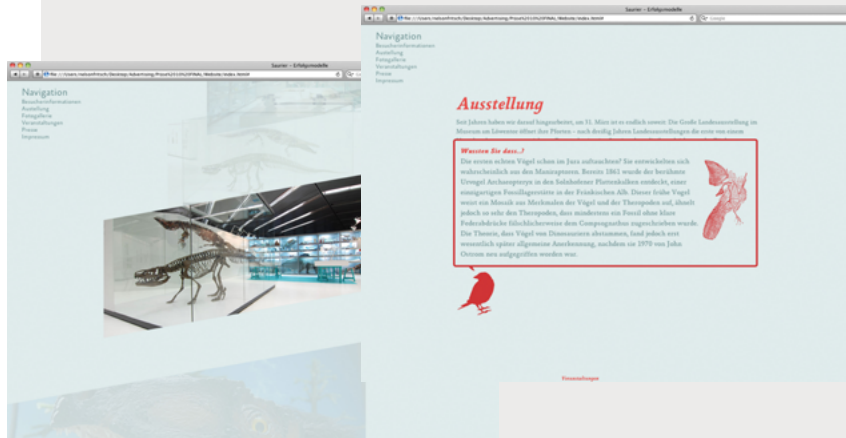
Saurier – Erfolgsmodelle

Navigation
Besucherinformationen
Ausstellung
Fotogallerie
Veranstaltungen
Presse
Impressum

Saurier – Erfolgsmodelle

Google

Navigation
Besucherinformationen
Ausstellung
Fotogallerie
Veranstaltungen
Presse
Impressum

Ausstellung

Seit Jahren haben wir darauf hingearbeitet, am 31. März ist es endlich soweit: Die Große Landesausstellung im Museum am Löwentor öffnet ihre Pforten – nach dreißig Jahren Landesausstellungen die erste von einem

Wussten Sie dass..?
Die ersten echten Vögel schon im Jura auftauchten? Sie entwickelten sich wahrscheinlich aus den Maniraptoren. Bereits 1861 wurde der berühmte Urvogel Archaeopteryx in den Solnhofener Plattenkalken entdeckt, einer einzigartigen Fossillagerstätte in der Fränkischen Alb. Dieser frühe Vogel weist ein Mosaik aus Merkmalen der Vögel und der Theropoden auf, ähnelt jedoch so sehr den Theropoden, dass mindestens ein Fossil ohne klare Federabdrücke fälschlicherweise dem Compsognathus zugeschrieben wurde. Die Theorie, dass Vögel von Dinosauriern abstammen, fand jedoch erst wesentlich später allgemeine Anerkennung, nachdem sie 1970 von John Ostrom neu aufgegriffen worden war.

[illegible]